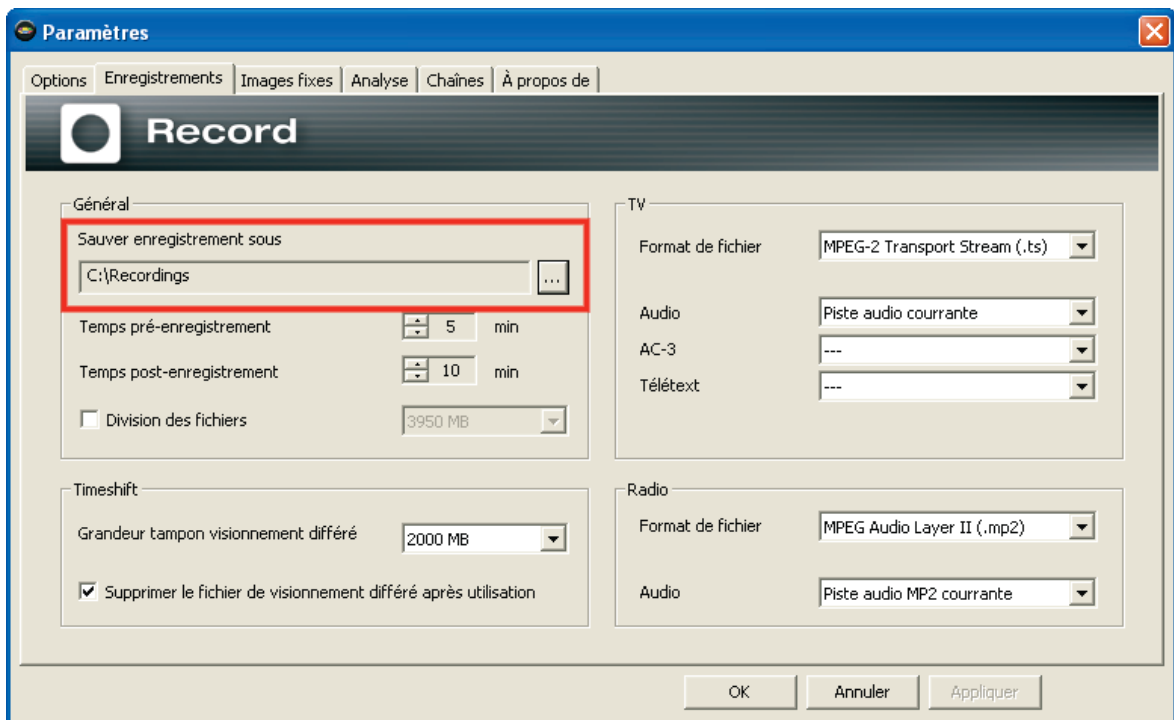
Paramètres

Options | Enregistrements | Images fixes | Analyse | Chaînes | À propos de

Record

Général

Sauver enregistrement sous

C:\Recordings ...

Temps pré-enregistrement 5 min

Temps post-enregistrement 10 min

Division des fichiers 3950 MB

TV

Format de fichier MPEG-2 Transport Stream (.ts)

Audio Piste audio courrante

AC-3 ---

Télétext ---

Timeshift

Grandeur tampon visionnement différé 2000 MB

Supprimer le fichier de visionnement différé après utilisation

Radio

Format de fichier MPEG Audio Layer II (.mp2)

Audio Piste audio MP2 courrante

OK Annuler Appliquer